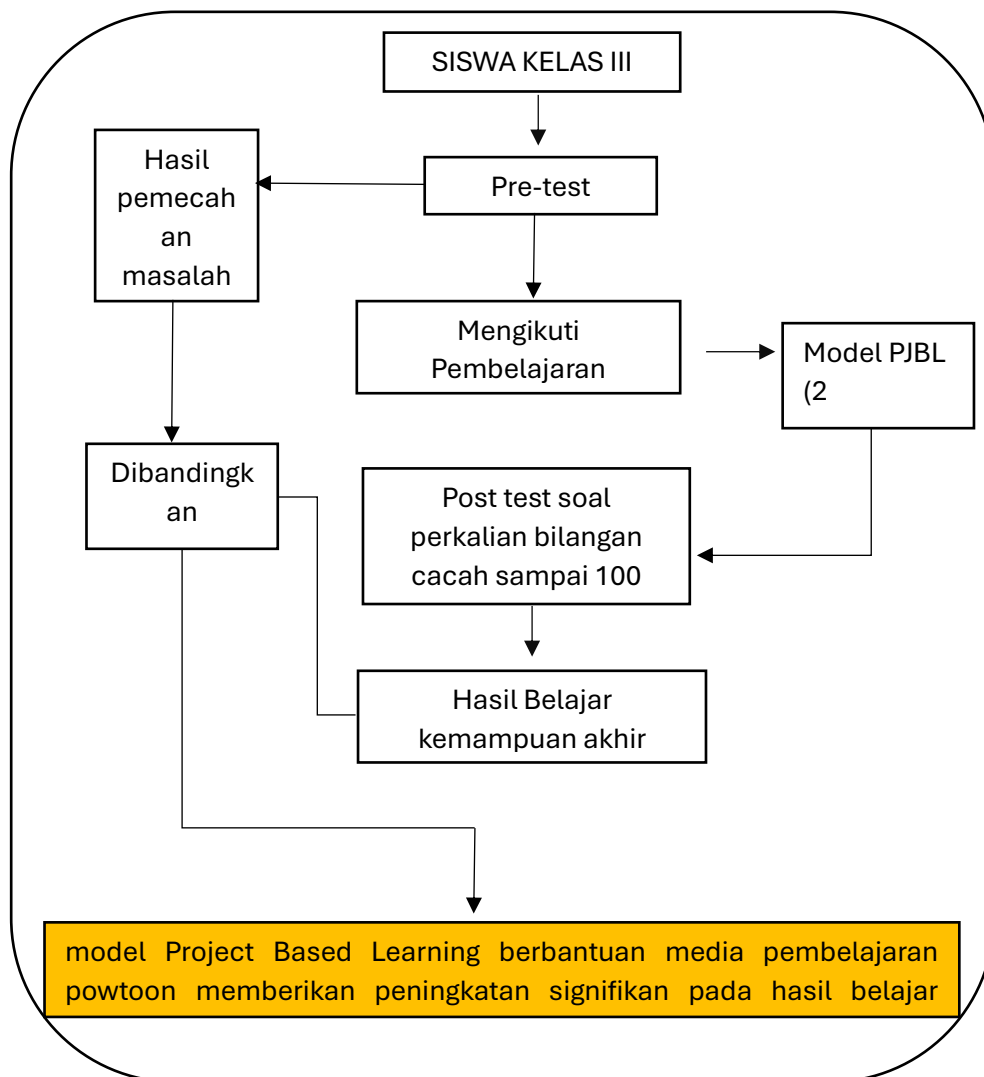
SISWA KELAS III

Hasil pemecahan masalah

Pre-test

Mengikuti Pembelajaran

Model PJBL (2

Dibandingkan

Post test soal perkalian bilangan cacah sampai 100

Hasil Belajar kemampuan akhir

model Project Based Learning berbantuan media pembelajaran powtoon memberikan peningkatan signifikan pada hasil belajar